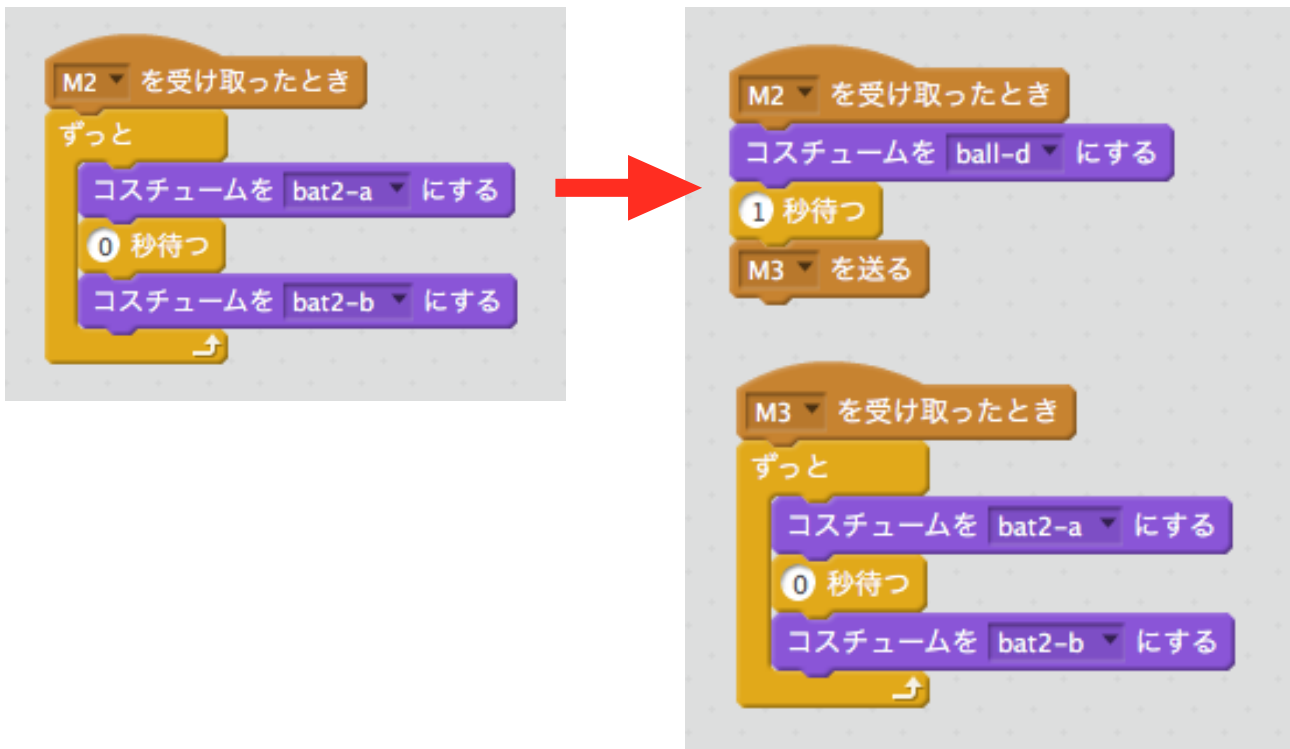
M2 を受け取ったとき
ずっと
コスチュームを bat2-a にする
0 秒待つ
コスチュームを bat2-b にする

M2 を受け取ったとき
コスチュームを ball-d にする
1 秒待つ
M3 を送る

M3 を受け取ったとき
ずっと
コスチュームを bat2-a にする
0 秒待つ
コスチュームを bat2-b にする